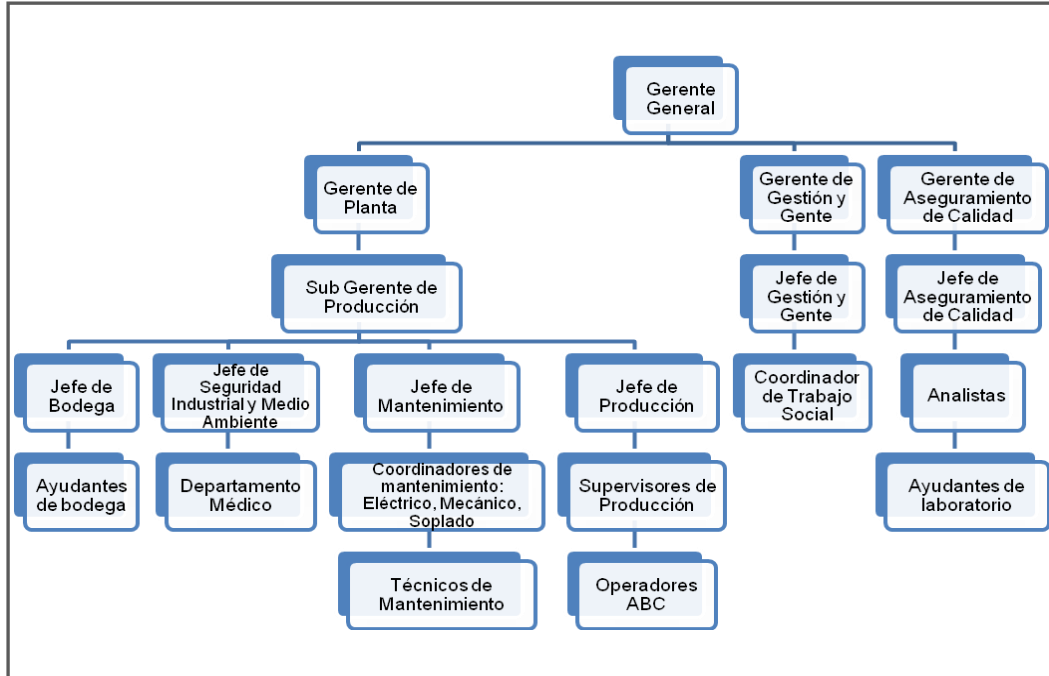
Gerente General

Gerente de Planta

Gerente de Gestión y Gente

Gerente de Aseguramiento de Calidad

Sub Gerente de Producción

Jefe de Gestión y Gente

Jefe de Aseguramiento de Calidad

Jefe de Bodega

Jefe de Seguridad Industrial y Medio Ambiente

Jefe de Mantenimiento

Jefe de Producción

Coordinador de Trabajo Social

Analistas

Ayudantes de bodega

Departamento Médico

Coordinadores de mantenimiento: Eléctrico, Mecánico, Soplado

Supervisores de Producción

Ayudantes de laboratorio

Técnicos de Mantenimiento

Operadores ABC